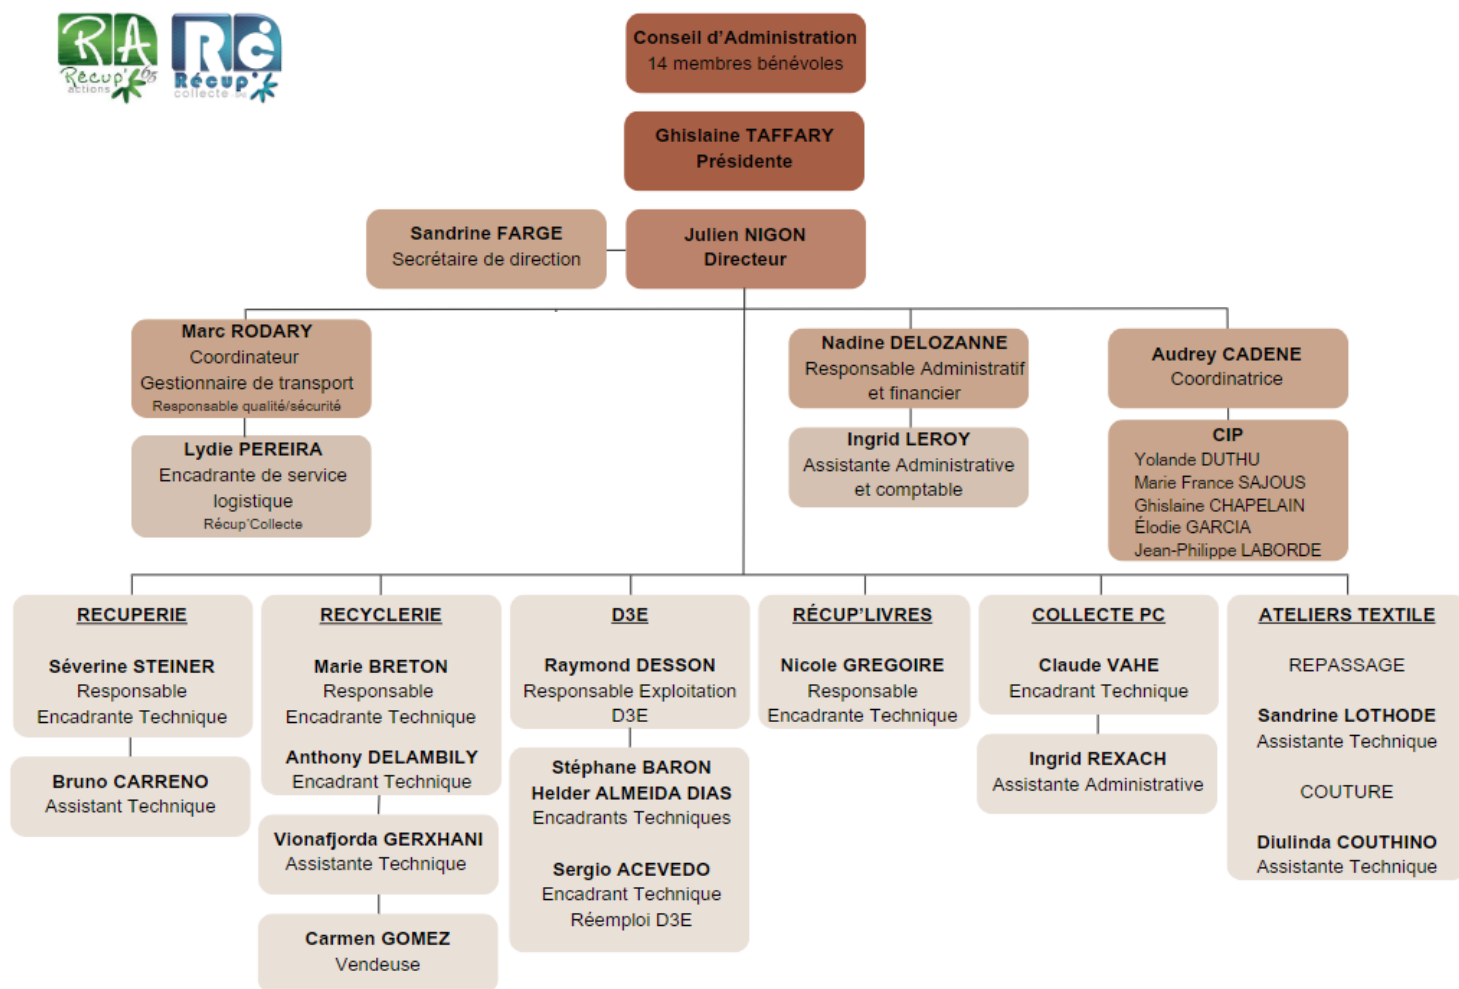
RA Récup'actions
Rc Récup'collecte

Conseil d'Administration
14 membres bénévoles

Ghislaine TAFFARY
Présidente

Sandrine FARGE
Secrétaire de direction

Julien NIGON
Directeur

Marc RODARY
Coordinateur
Gestionnaire de transport
Responsable qualité/sécurité

Lydie PEREIRA
Encadrante de service logistique
Récup'Collecte

Nadine DELOZANNE
Responsable Administratif et financier

Ingrid LEROY
Assistante Administrative et comptable

Audrey CADENE
Coordinatrice

CIP
Yolande DUTHU
Marie France SAJOUS
Ghislaine CHAPELAIN
Élodie GARCIA
Jean-Philippe LABORDE

RECUPERIE

Séverine STEINER
Responsable
Encadrante Technique

Bruno CARRENO
Assistant Technique

RECYCLERIE

Marie BRETON
Responsable
Encadrante Technique

Anthony DELAMBILY
Encadrant Technique

Vionafjorda GERXHANI
Assistante Technique

Carmen GOMEZ
Vendeuse

D3E

Raymond DESSON
Responsable Exploitation D3E

Stéphane BARON
Helder ALMEIDA DIAS
Encadrants Techniques

Sergio ACEVEDO
Encadrant Technique
Réemploi D3E

RÉCUP'LIVRES

Nicole GREGOIRE
Responsable
Encadrante Technique

COLLECTE PC

Claude VAHE
Encadrant Technique

Ingrid REXACH
Assistante Administrative

ATELIERS TEXTILE

REPASSAGE

Sandrine LOTHODE
Assistante Technique

COUTURE

Diulinda COUTHINO
Assistante Technique